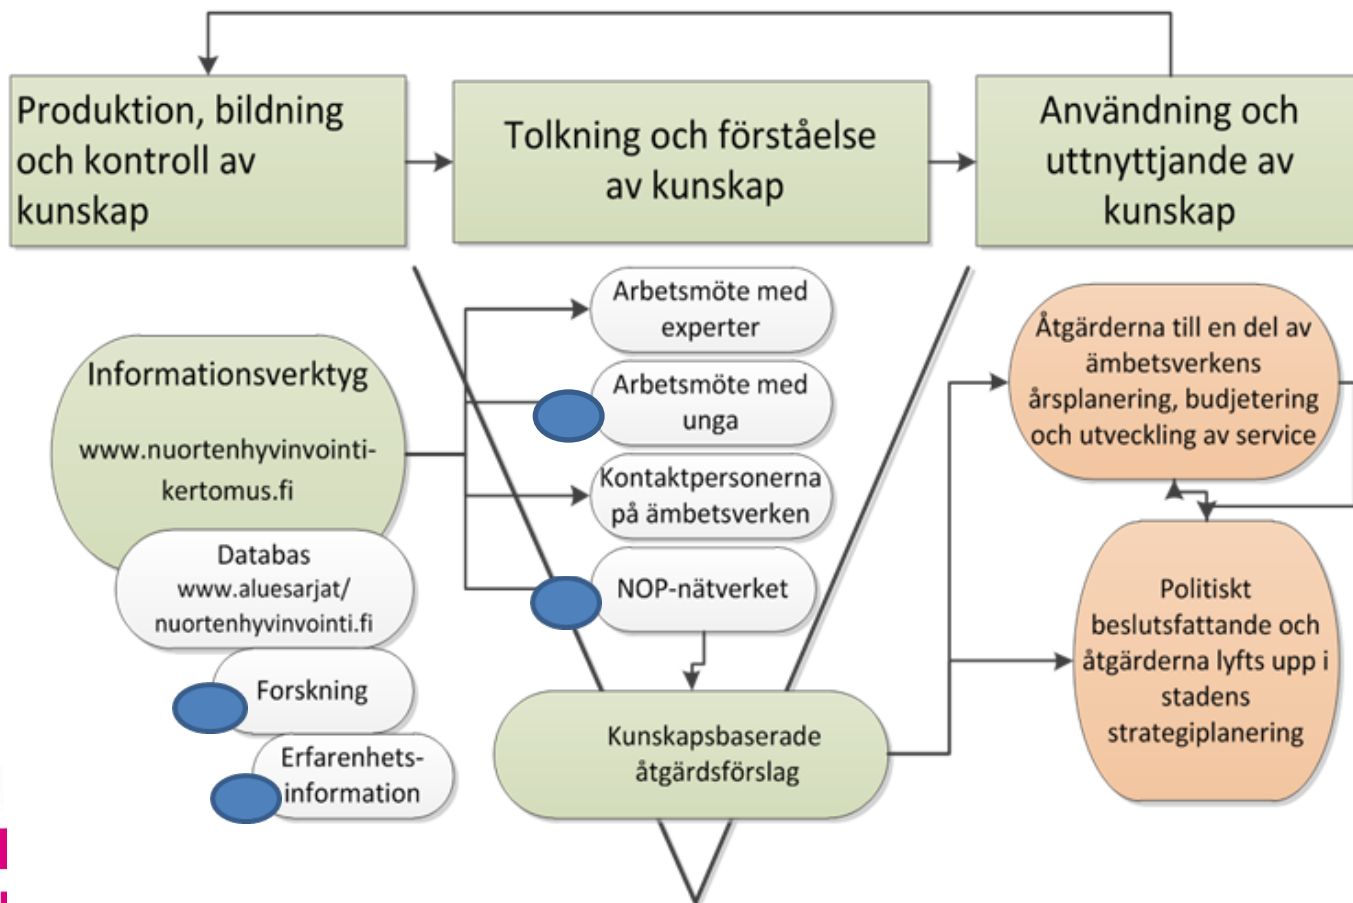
Produktion, bildning och kontroll av kunskap

Tolkning och förståelse av kunskap

Användning och uttnyttjande av kunskap

Informationsverktyg

www.nuortenhyvinvointi-kertomus.fi

Databas www.aluesarjat/ nuortenhyvinvointi.fi

Forskning

Erfarenhets-information

Arbetsmöte med experter

Arbetsmöte med unga

Kontaktpersonerna på ämbetsverken

NOP-nätverket

Kunskapsbaserade åtgärdsförslag

Åtgärderna till en del av ämbetsverkens årsplanering, budjetering och utveckling av service

Politiskt beslutsfattande och åtgärderna lyfts upp i stadens strategiplanering